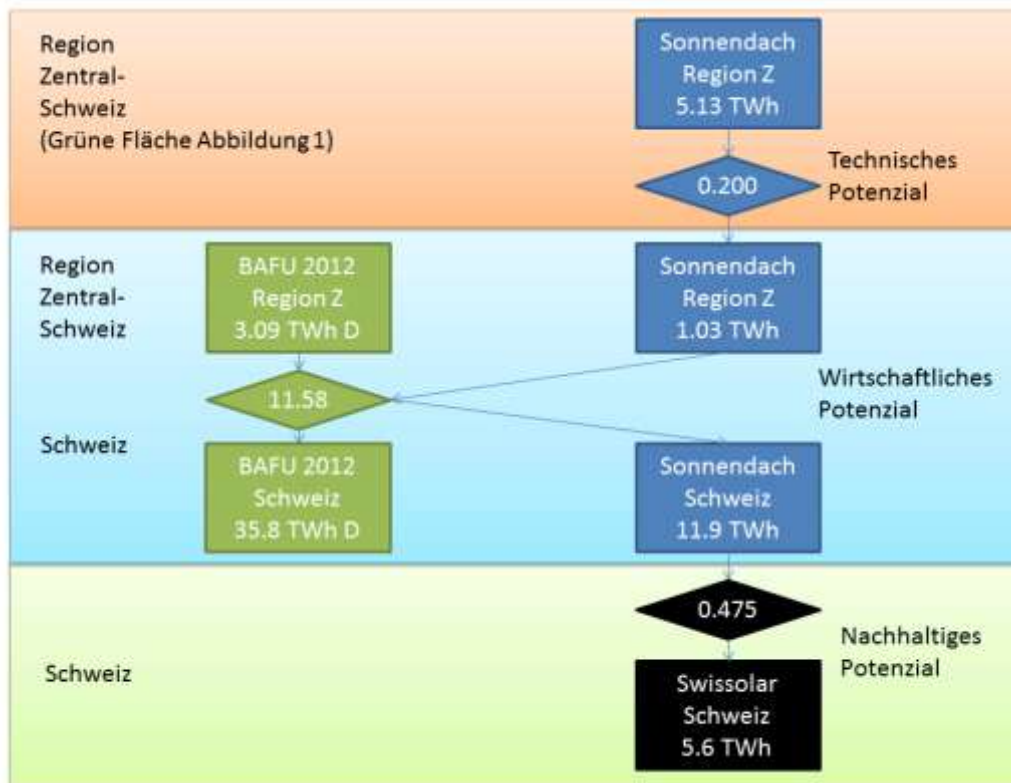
Region Zentral-Schweiz (Grüne Fläche Abbildung 1)

Sonnendach Region Z 5.13 TWh

0.200

Technisches Potenzial

Region Zentral-Schweiz

BAFU 2012 Region Z 3.09 TWh D

Sonnendach Region Z 1.03 TWh

11.58

Wirtschaftliches Potenzial

Schweiz

BAFU 2012 Schweiz 35.8 TWh D

Sonnendach Schweiz 11.9 TWh

0.475

Nachhaltiges Potenzial

Schweiz

Swissolar Schweiz 5.6 TWh